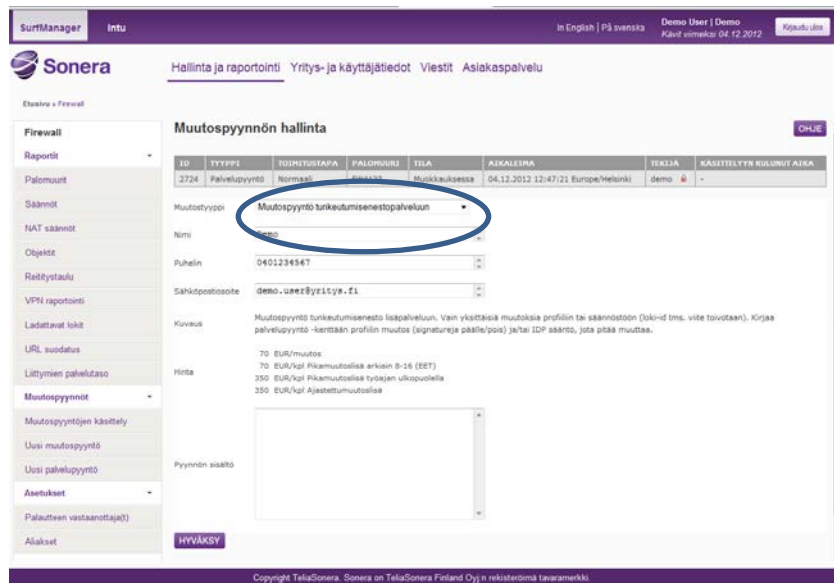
SurfManager Intu

In English | På svenska

Demo User | Demo
Kävit viimeksi 04.12.2012

Kirjaudu ulos

Sonera

Hallinta ja raportointi Yritys- ja käyttäjätiedot Viestit Asiakaspalvelu

Etusivu » Firewall

Firewall
Raportit
Palomuurit
Säännöt
NAT säännöt
Objektit
Reititystaulu
VPN raportointi
Ladattavat lokit
URL suodatus
Liittymien palvelutaso
Muutospyynnöt
Muutospyyntöjen käsittely
Uusi muutospyyntö
Uusi palvelupyyntö
Asetukset
Palautteen vastaanottaja(t)
Aliakset

Muutospyynnön hallinta

OHJE

| ID | TYYPPI | TOIMITUSTAPA | PALOMUURI | TILA | AIKALEIMA | TEKIJÄ | KÄSITTELYYN KULUNUT AIKA |
|---|---|---|---|---|---|---|---|
| 2724 | Palvelupyyntö | Normaali | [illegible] | Muokkauksessa | 04.12.2012 12:47:21 Europe/Helsinki | demo | - |

Muutostyyppi: Muutospyyntö tunkeutumisenestopalveluun

Nimi: Demo

Puhelin: 0401234567

Sähköpostiosoite: demo.user@yritys.fi

Kuvaus: Muutospyyntö tunkeutumisenesto lisäpalveluun. Vain yksittäisiä muutoksia profiiliin tai sääntöön (loki-id tms. viite toivotaan). Kirjaa palvelupyyntö -kenttään profiilin muutos (signatureja päälle/pois) ja/tai IDP sääntö, jota pitää muuttaa.

Hinta:
70 EUR/muutos
70 EUR/kpl Pikamuutoslisä arkisin 8-16 (EET)
350 EUR/kpl Pikamuutoslisä työajan ulkopuolella
350 EUR/kpl Ajastettumuutoslisä

Pyynnön sisältö

HYVÄKSY

Copyright TeliaSonera. Sonera on TeliaSonera Finland Oyj:n rekisteröimä tavaramerkki.